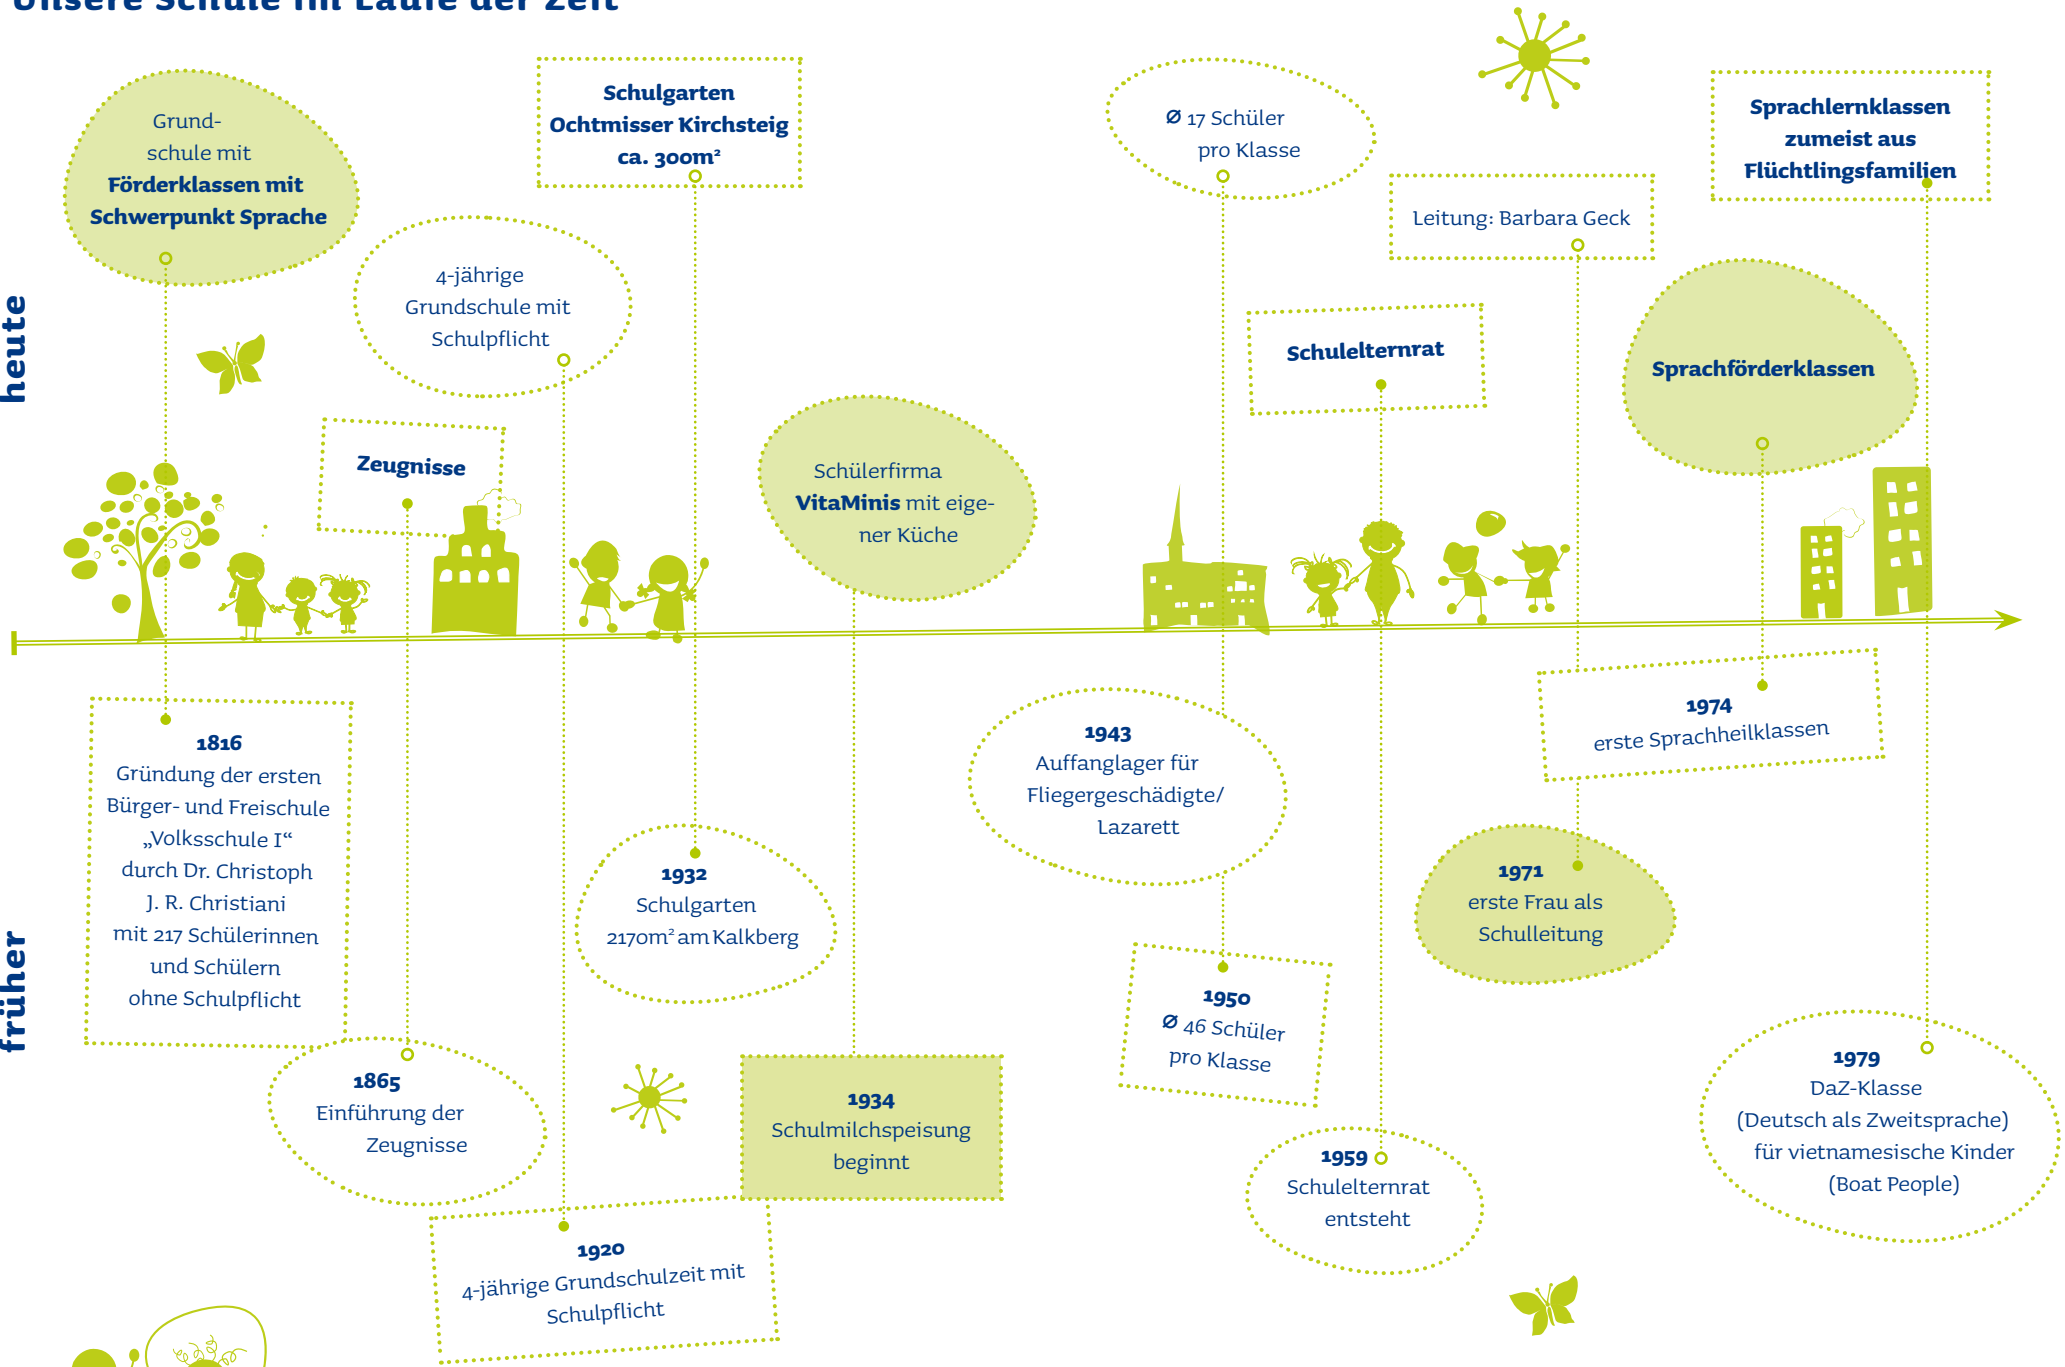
Unsere Schule im Laufe der Zeit

heute

Grundschule mit **Förderklassen mit Schwerpunkt Sprache**

4-jährige Grundschule mit Schulpflicht

**Schulgarten Ochtmisser Kirchsteig ca. 300m²**

**Zeugnisse**

Schülerfirma **VitaMinis** mit eigener Küche

Ø 17 Schüler pro Klasse

Leitung: Barbara Geck

**Schulelternrat**

**Sprachlernklassen zumeist aus Flüchtlingsfamilien**

**Sprachförderklassen**

früher

**1816**
Gründung der ersten Bürger- und Freischule „Volksschule I“ durch Dr. Christoph J. R. Christiani mit 217 Schülerinnen und Schülern ohne Schulpflicht

**1865**
Einführung der Zeugnisse

**1920**
4-jährige Grundschulzeit mit Schulpflicht

**1932**
Schulgarten 2170m² am Kalkberg

**1934**
Schulmilchspeisung beginnt

**1943**
Auffanglager für Fliegergeschädigte/ Lazarett

**1950**
Ø 46 Schüler pro Klasse

**1959**
Schulelternrat entsteht

**1974**
erste Sprachheilklassen

**1971**
erste Frau als Schulleitung

**1979**
DaZ-Klasse (Deutsch als Zweitsprache) für vietnamesische Kinder (Boat People)